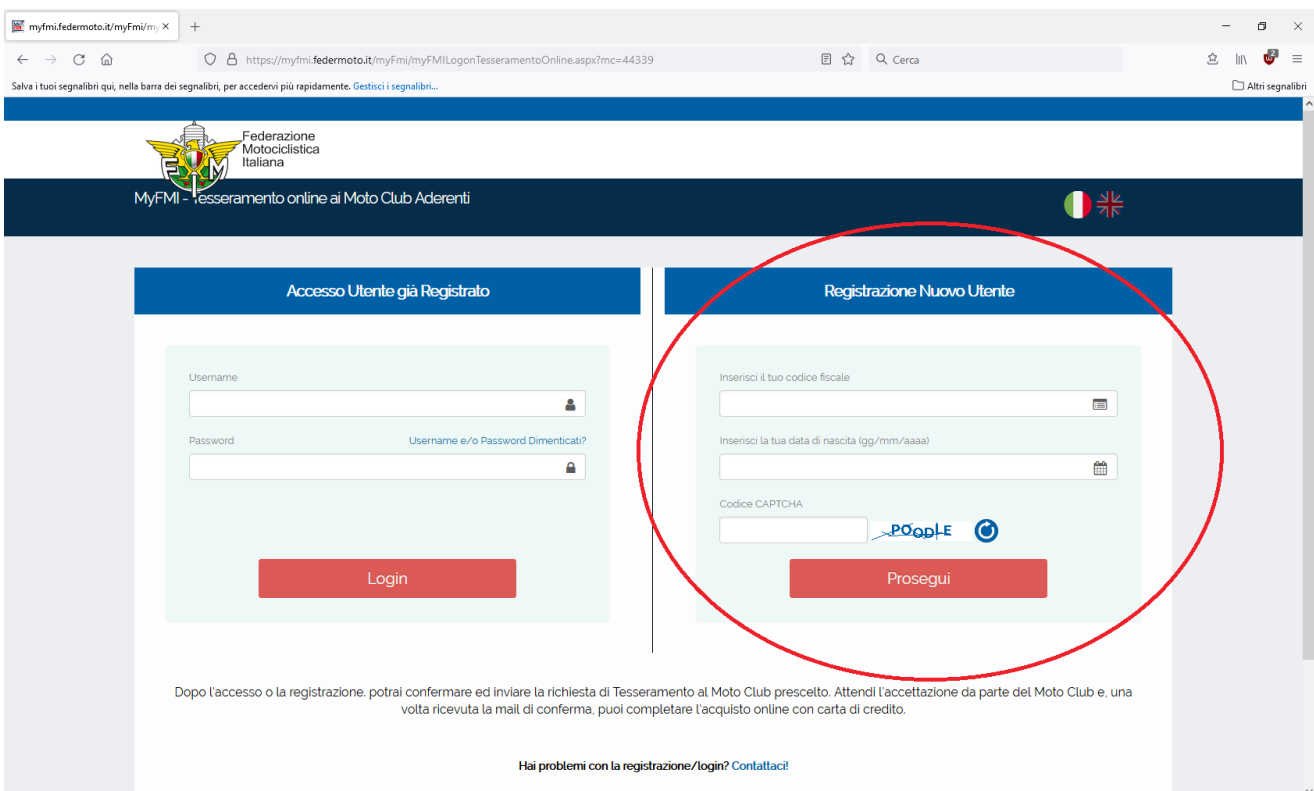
myfmi.federmoto.it/myFmi/my ×
+
https://myfmi.federmoto.it/myFmi/myFMILogonTesseramentoOnline.aspx?mc=44339
Cerca
Salva i tuoi segnalibri qui, nella barra dei segnalibri, per accedervi più rapidamente. Gestisci i segnalibri...
Altri segnalibri

FMI
Federazione Motociclistica Italiana

MyFMI - Tesseramento online ai Moto Club Aderenti

Accesso Utente già Registrato

Username
Password
Username e/o Password Dimenticati?
Login

Registrazione Nuovo Utente

Inserisci il tuo codice fiscale
Inserisci la tua data di nascita (gg/mm/aaaa)
Codice CAPTCHA
POODLE
Prosegui

Dopo l'accesso o la registrazione. potrai confermare ed inviare la richiesta di Tesseramento al Moto Club prescelto. Attendi l'accettazione da parte del Moto Club e, una volta ricevuta la mail di conferma, puoi completare l'acquisto online con carta di credito.

Hai problemi con la registrazione/login? Contattaci!